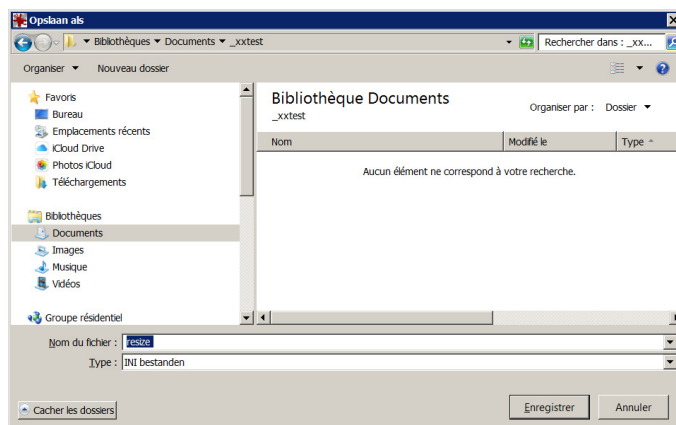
Opslaan als

Bibliothèques ▸ Documents ▸ _xxtest

Rechercher dans : _xx...

Organiser ▾ Nouveau dossier

Favoris
Bureau
Emplacements récents
iCloud Drive
Photos iCloud
Téléchargements

Bibliothèques
Documents
Images
Musique
Vidéos

Groupe résidentiel

Bibliothèque Documents
_xxtest

Organiser par : Dossier ▾

| Nom | Modifié le | Type |
|---|---|---|
| Aucun élément ne correspond à votre recherche. | | |

Nom du fichier : resize

Type : INI bestanden

Cacher les dossiers

Enregistrer

Annuler